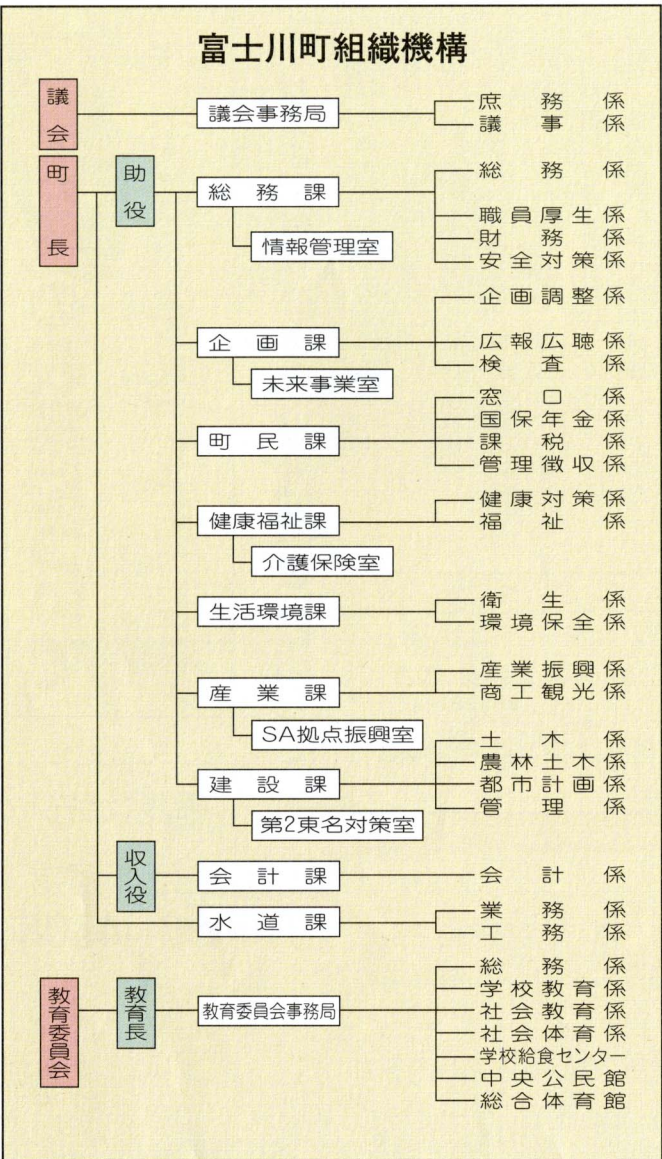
富士川町組織機構

議会
議会事務局
庶務係
議事係

町長
助役
総務課
情報管理室
総務係
職員厚生係
財務係
安全対策係

企画課
未来事業室
企画調整係
広報広聴係
検査係

町民課
窓口係
国保年金係
課税係
管理徴収係

健康福祉課
介護保険室
健康対策係
福祉係

生活環境課
衛生係
環境保全係

産業課
SA拠点振興室
産業振興係
商工観光係

建設課
第2東名対策室
土木係
農林土木係
都市計画係
管理係

収入役
会計課
会計係

水道課
業務係
工務係

教育委員会
教育長
教育委員会事務局
総務係
学校教育係
社会教育係
社会体育係
学校給食センター
中央公民館
総合体育館